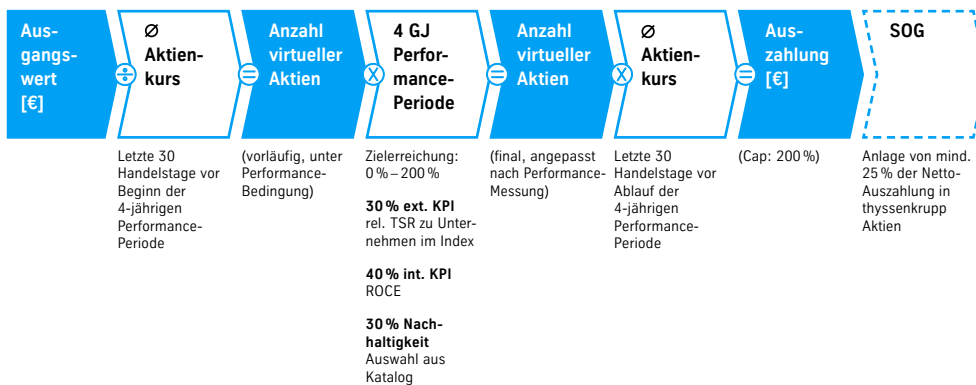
Ausgangswert [€] ÷ Ø Aktienkurs = Anzahl virtueller Aktien X 4 GJ Performance-Periode = Anzahl virtueller Aktien X Ø Aktienkurs = Auszahlung [€] SOG

Letzte 30 Handelstage vor Beginn der 4-jährigen Performance-Periode

(vorläufig, unter Performance-Bedingung)

Zielerreichung: 0 % – 200 %

**30 % ext. KPI**
rel. TSR zu Unternehmen im Index

**40 % int. KPI**
ROCE

**30 % Nachhaltigkeit**
Auswahl aus Katalog

(final, angepasst nach Performance-Messung)

Letzte 30 Handelstage vor Ablauf der 4-jährigen Performance-Periode

(Cap: 200 %)

Anlage von mind. 25 % der Netto-Auszahlung in thyssenkrupp Aktien